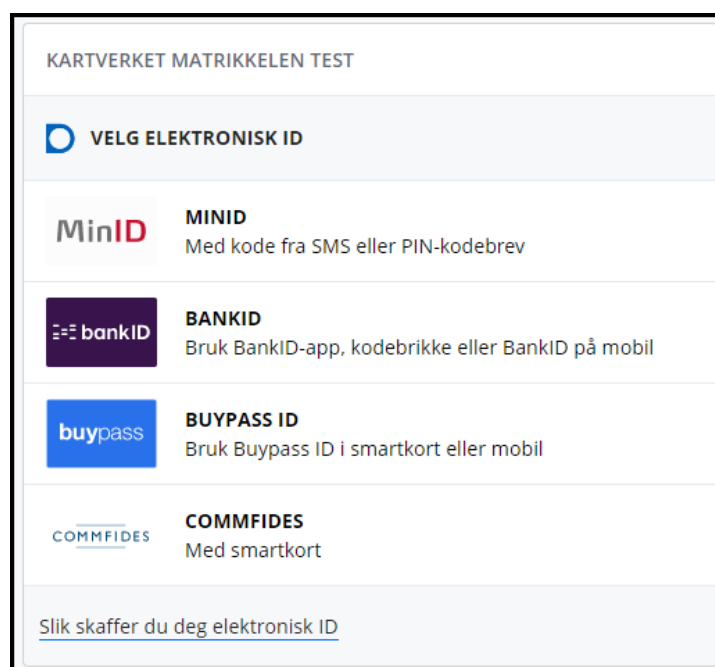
KARTVERKET MATRIKKELEN TEST

VELG ELEKTRONISK ID

MinID

MINID
Med kode fra SMS eller PIN-kodebrev

bankID

BANKID
Bruk BankID-app, kodebrikke eller BankID på mobil

buypass

BUYPASS ID
Bruk Buypass ID i smartkort eller mobil

COMMFIDES

COMMFIDES
Med smartkort

Slik skaffer du deg elektronisk ID